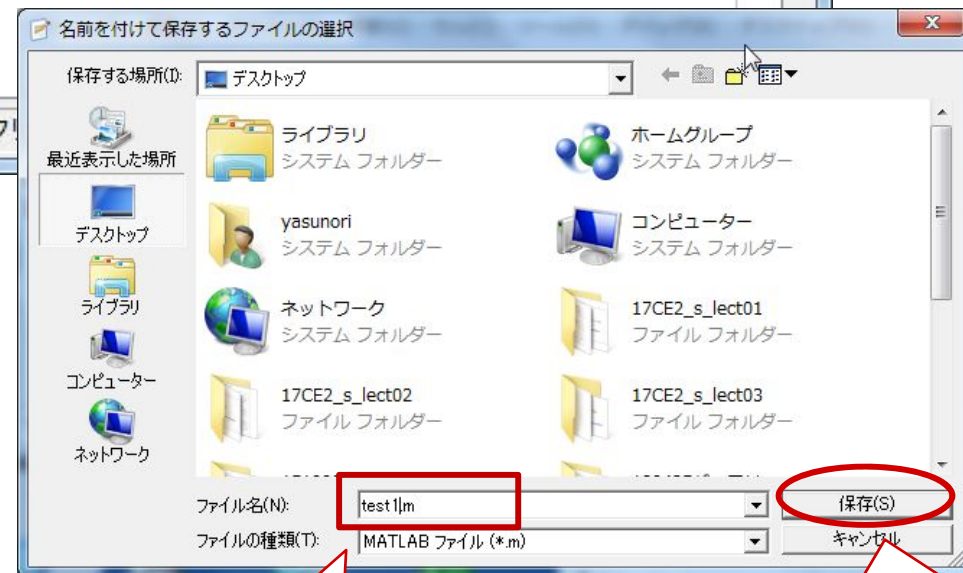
名前を付けて保存するファイルの選択

保存する場所(I): デスクトップ

最近表示した場所
デスクトップ
ライブラリ
コンピューター
ネットワーク

ライブラリ
システム フォルダー

ホームグループ
システム フォルダー

yasunori
システム フォルダー

コンピューター
システム フォルダー

ネットワーク
システム フォルダー

17CE2_s_lect01
ファイル フォルダー

17CE2_s_lect02
ファイル フォルダー

17CE2_s_lect03
ファイル フォルダー

ファイル名(N): test1.m
ファイルの種類(T): MATLAB ファイル (*.m)

保存(S)
キャンセル